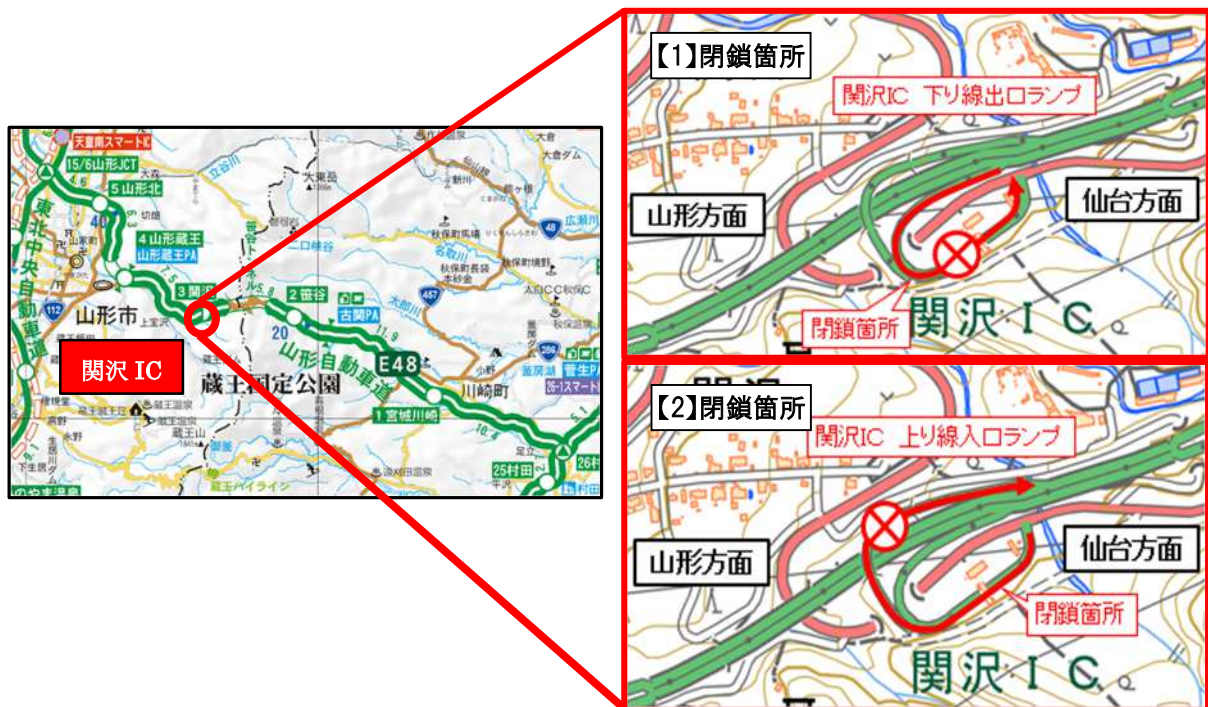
天童南スマートIC
15/6山形JCT
5 山形北
4 山形蔵王
山形蔵王PA
3 関沢
2 笹谷
古関PA
東北中央自動車道
山形市
関沢 IC
山形自動車道
E48
蔵王国定公園
1 宮城川崎
川崎町
25村田
26
大東岳
秋保町馬場
秋保町長袋
蔵王山
蔵王ハイライン
40
112
20
48
457
286

【1】閉鎖箇所
関沢IC 下り線出口ランプ
山形方面
仙台方面
閉鎖箇所
関沢 I C

【2】閉鎖箇所
関沢IC 上り線入口ランプ
山形方面
仙台方面
閉鎖箇所
関沢 I C